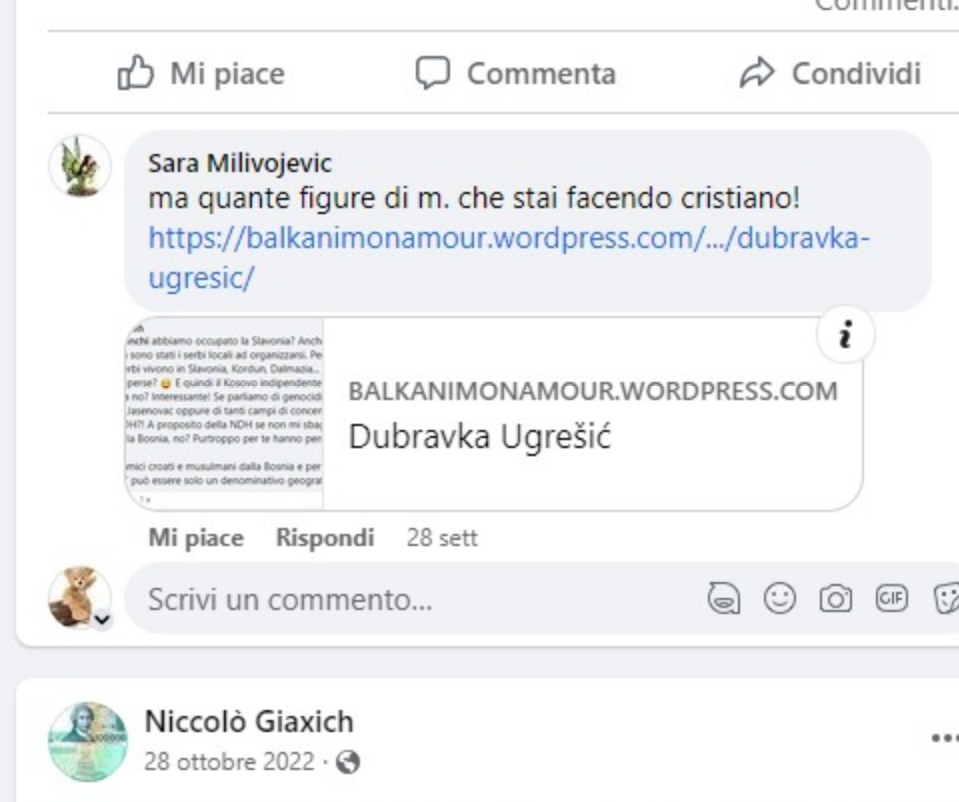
Commenti.

Mi piace Commenta Condividi

Sara Milivojevic
ma quante figure di m. che stai facendo cristiano!
https://balkanimonamour.wordpress.com/.../dubravka-ugresic/

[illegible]chi abbiamo occupato la Slavonia? Anch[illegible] sono stati i serbi locali ad organizzarsi. Pe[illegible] rbi vivono in Slavonia, Kordun, Dalmazia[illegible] perse? E quindi il Kosovo indipendente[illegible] no? Interessante! Se parliamo di genocidi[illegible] Jasenovac oppure di tanti campi di concen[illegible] DH?! A proposito della NDH se non mi sba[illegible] la Bosnia, no? Purtroppo per te hanno per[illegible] mici croati e musulmani dalla Bosnia e per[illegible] può essere solo un denominativo geograf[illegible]

i

BALKANIMONAMOUR.WORDPRESS.COM
Dubravka Ugrešić

Mi piace Rispondi 28 sett

Scrivi un commento...

GIF

Niccolò Giaxich
28 ottobre 2022 ·